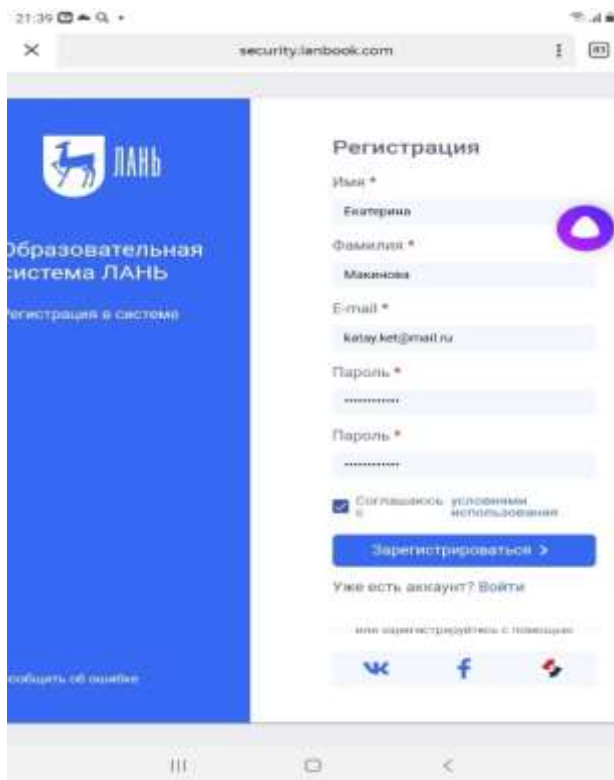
21:39

security.lanbook.com

ЛАНЬ

Образовательная система ЛАНЬ

Регистрация в системе

Регистрация

Имя *

Екатерина

Фамилия *

Макинова

E-mail *

katay.ket@mail.ru

Пароль *

············

Пароль *

············

Соглашаюсь с условиями использования

Зарегистрироваться >

Уже есть аккаунт? Войти

или зарегистрируйтесь с помощью

Сообщить об ошибке